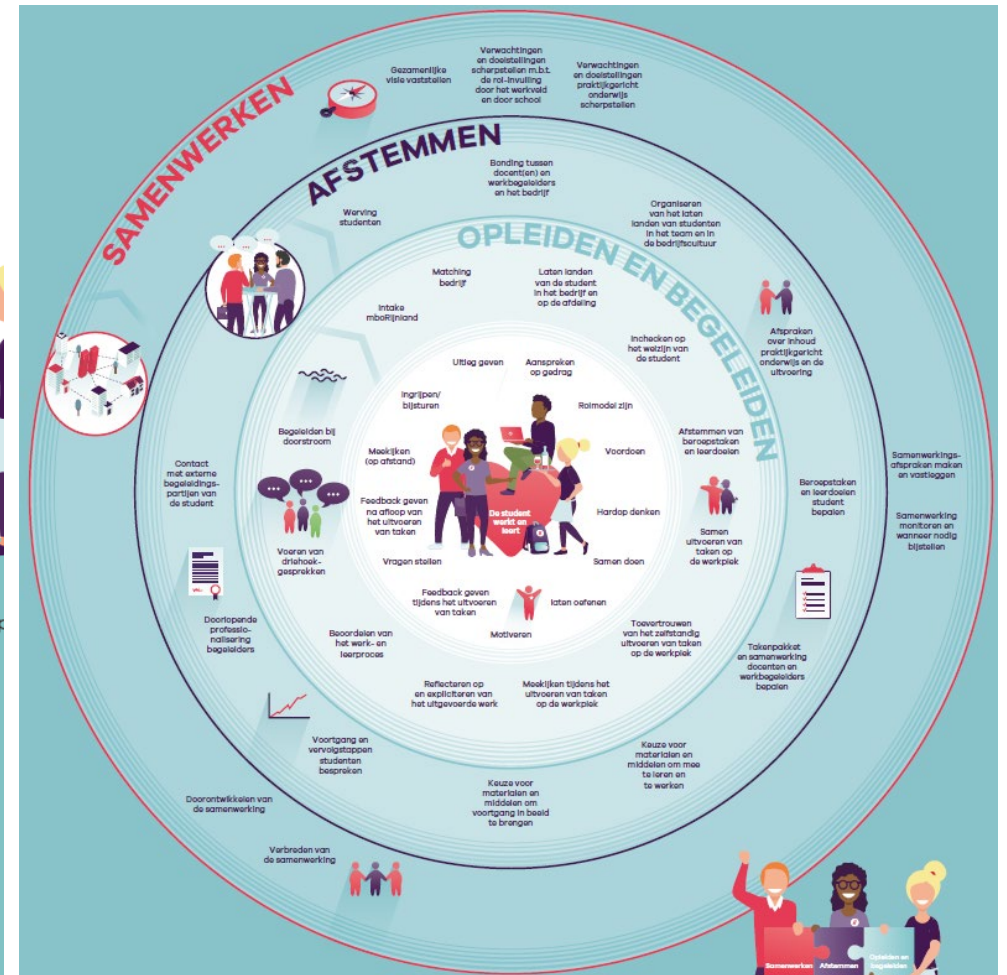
SAMENWERKEN

AFSTEMMEN

OPLEIDEN EN BEGELEIDEN

Gezamenlijke visie vaststellen

Verwachtingen en doelstellingen scherpstellen m.b.t. de rol-invulling door het werkveld en door school

Verwachtingen en doelstellingen praktijkgericht onderwijs scherpstellen

Bonding tussen docent(en) en werkbegeleiders en het bedrijf

Organiseren van het laten landen van studenten in het team en in de bedrijfscultuur

Werving studenten

Matching bedrijf

Laten landen van de student in het bedrijf en op de afdeling

Intake mboRijnland

Inchecken op het welzijn van de student

Afspraken over inhoud praktijkgericht onderwijs en de uitvoering

Uitleg geven

Aanspreken op gedrag

Ingrijpen/ bijsturen

Rolmodel zijn

Begeleiden bij doorstroom

Meekijken (op afstand)

Voordoen

Afstemmen van beroepstaken en leerdoelen

Contact met externe begeleidings-partijen van de student

Feedback geven na afloop van het uitvoeren van taken

De student werkt en leert

Hardop denken

Beroepstaken en leerdoelen student bepalen

Samenwerkings-afspraken maken en vastleggen

Samenwerking monitoren en wanneer nodig bijstellen

Samen uitvoeren van taken op de werkplek

Voeren van driehoek-gesprekken

Vragen stellen

Samen doen

Feedback geven tijdens het uitvoeren van taken

laten oefenen

Doorlopende professionalisering begeleiders

Beoordelen van het werk- en leerproces

Motiveren

Toevertrouwen van het zelfstandig uitvoeren van taken op de werkplek

Takenpakket en samenwerking docenten en werkbegeleiders bepalen

Reflecteren op en expliciteren van het uitgevoerde werk

Meekijken tijdens het uitvoeren van taken op de werkplek

Voortgang en vervolgstappen studenten bespreken

Keuze voor materialen en middelen om mee te leren en te werken

Doorontwikkelen van de samenwerking

Keuze voor materialen en middelen om voortgang in beeld te brengen

Verbreden van de samenwerking

Samenwerken Afstemmen Opleiden en begeleiden